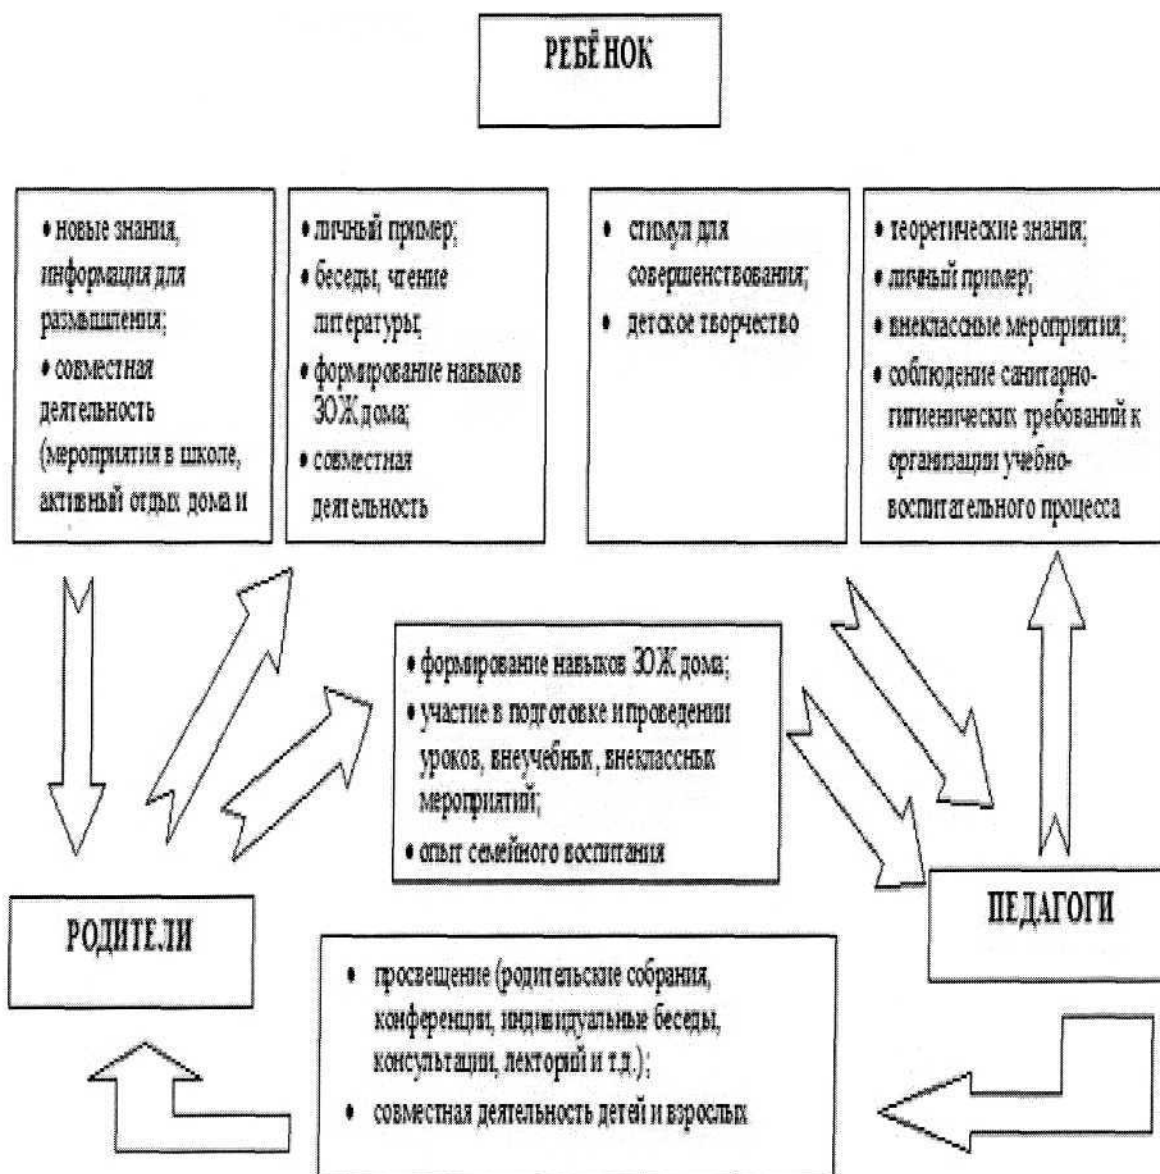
РЕБЁНОК

• новые знания, информация для размышления;
• совместная деятельность (мероприятия в школе, активный отдых дома и

• личный пример;
• беседы, чтение литературы;
• формирование навыков ЗОЖ дома;
• совместная деятельность

• стимул для совершенствования;
• детское творчество

• теоретические знания;
• личный пример;
• внеклассные мероприятия;
• соблюдение санитарно-гигиенических требований к организации учебно-воспитательного процесса

• формирование навыков ЗОЖ дома;
• участие в подготовке и проведении уроков, внеучебных, внеклассных мероприятий;
• опыт семейного воспитания

РОДИТЕЛИ

ПЕДАГОГИ

• просвещение (родительские собрания, конференции, индивидуальные беседы, консультации, лекторий и т.д.);
• совместная деятельность детей и взрослых